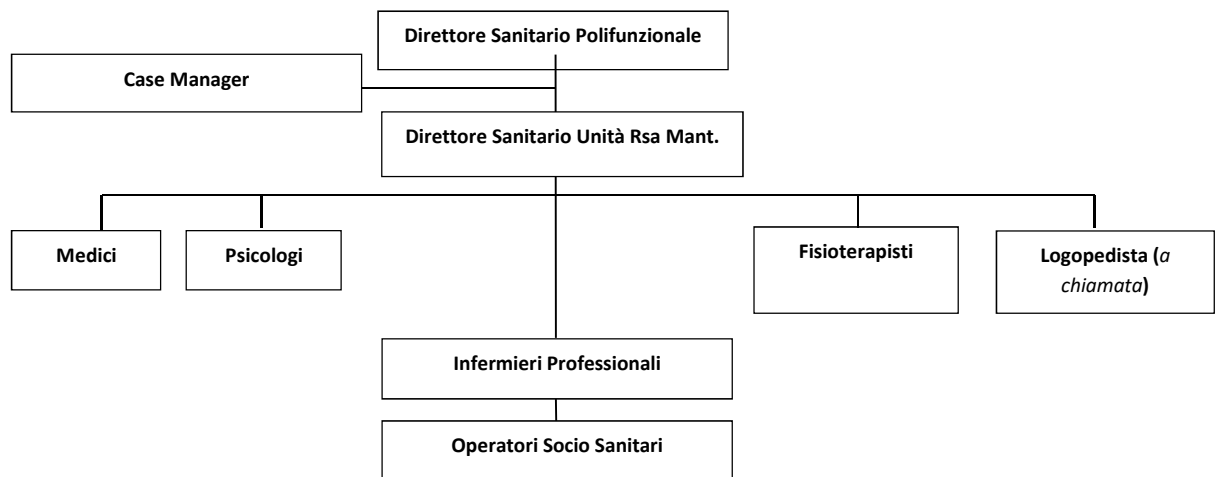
Direttore Sanitario Polifunzionale

Case Manager

Direttore Sanitario Unità Rsa Mant.

Medici

Psicologi

Fisioterapisti

Logopedista (*a chiamata*)

Infermieri Professionali

Operatori Socio Sanitari